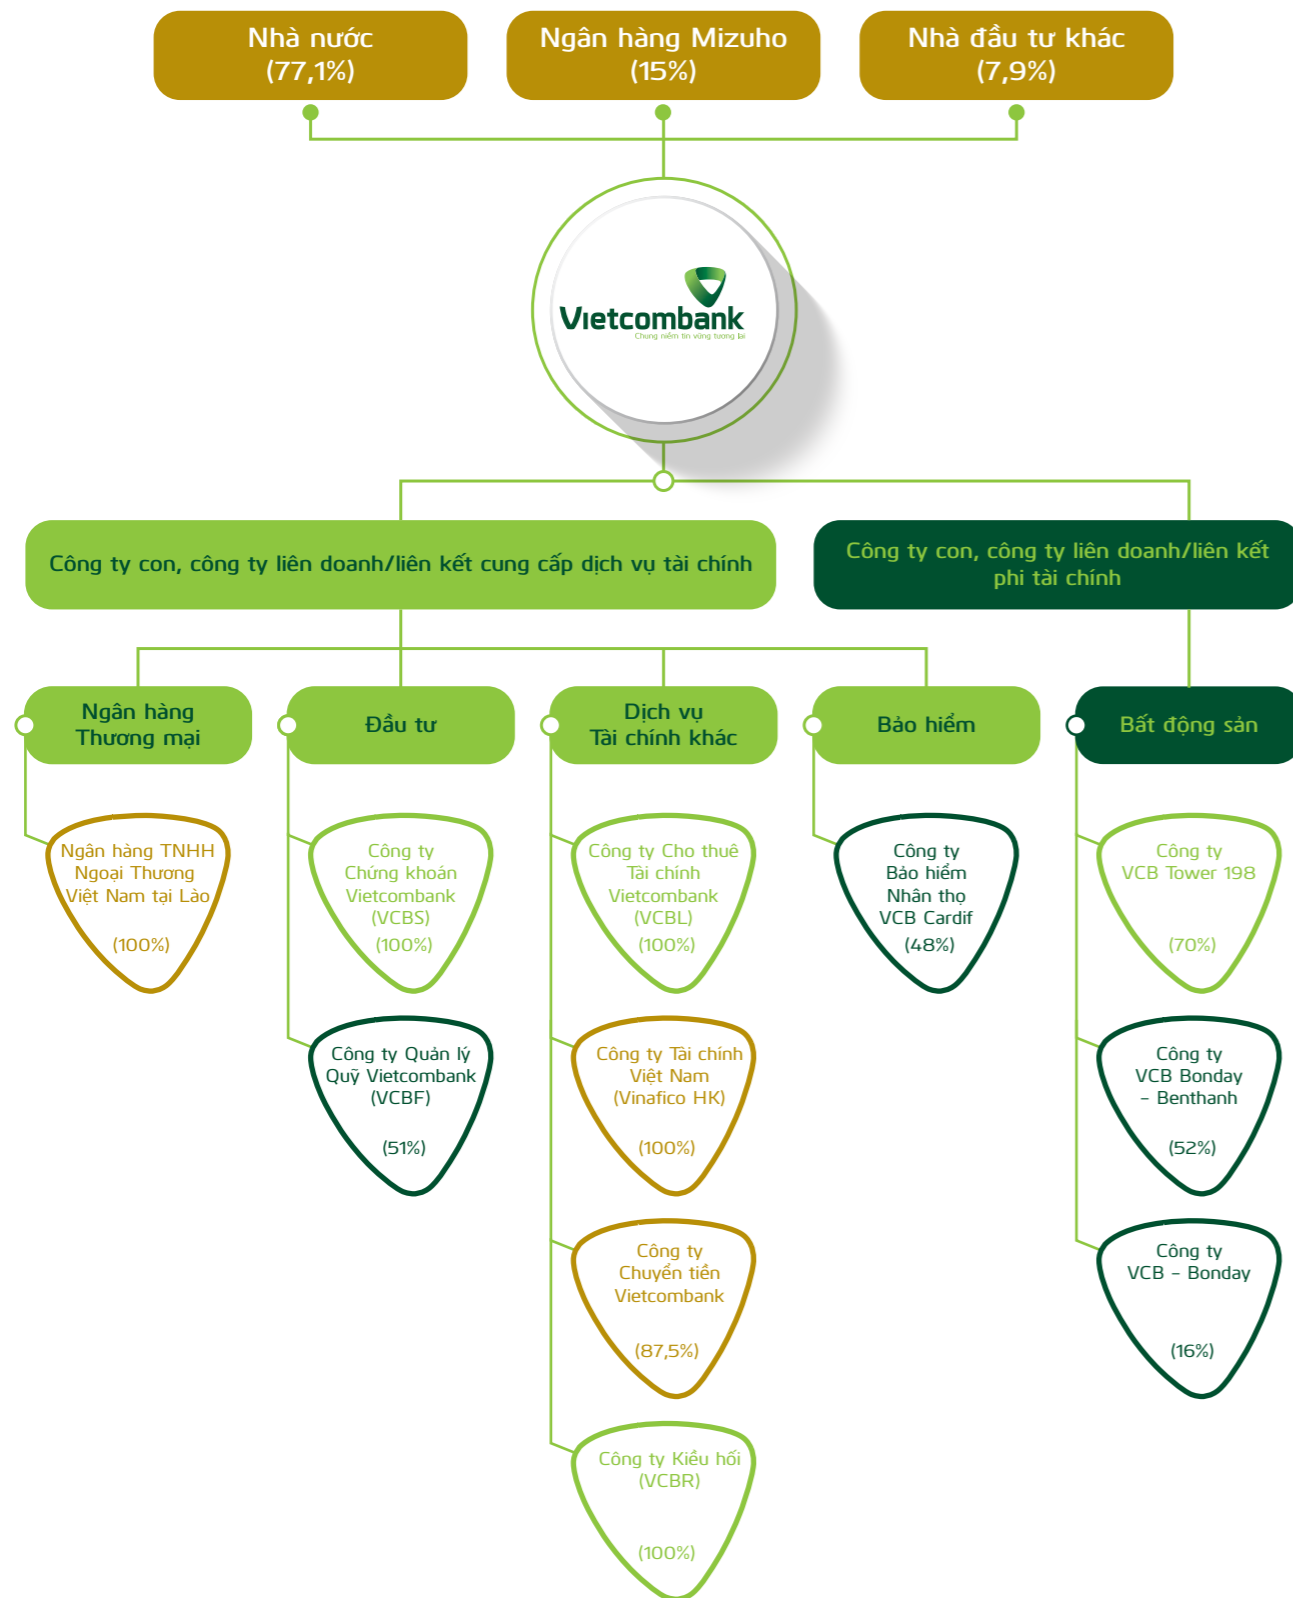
Nhà nước
(77,1%)

Ngân hàng Mizuho
(15%)

Nhà đầu tư khác
(7,9%)

Vietcombank
Chung niềm tin vững tương lai

Công ty con, công ty liên doanh/liên kết cung cấp dịch vụ tài chính

Công ty con, công ty liên doanh/liên kết phi tài chính

Ngân hàng Thương mại

Ngân hàng TNHH Ngoại Thương Việt Nam tại Lào
(100%)

Đầu tư

Công ty Chứng khoán Vietcombank (VCBS)
(100%)

Công ty Quản lý Quỹ Vietcombank (VCBF)
(51%)

Dịch vụ Tài chính khác

Công ty Cho thuê Tài chính Vietcombank (VCBL)
(100%)

Công ty Tài chính Việt Nam (Vinafico HK)
(100%)

Công ty Chuyển tiền Vietcombank
(87,5%)

Công ty Kiều hối (VCBR)
(100%)

Bảo hiểm

Công ty Bảo hiểm Nhân thọ VCB Cardif
(48%)

Bất động sản

Công ty VCB Tower 198
(70%)

Công ty VCB Bonday – Benthanh
(52%)

Công ty VCB – Bonday
(16%)